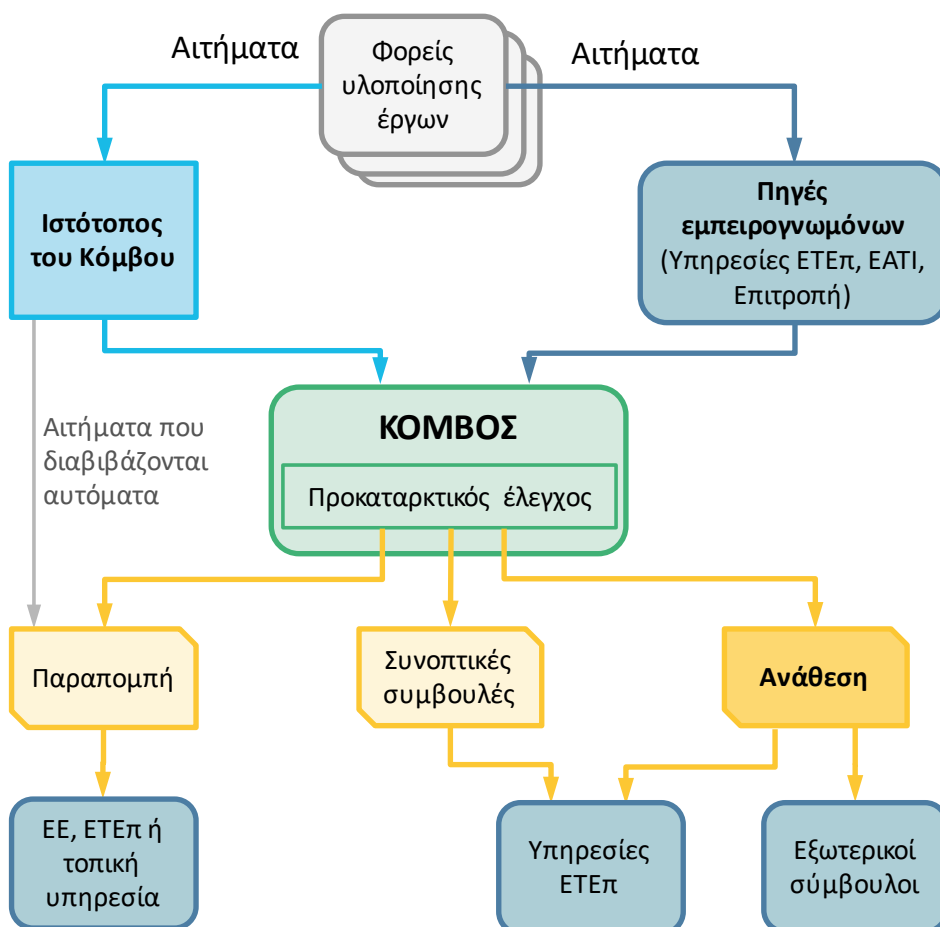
Αιτήματα

Φορείς υλοποίησης έργων

Αιτήματα

Ιστότοπος του Κόμβου

Πηγές εμπειρογνωμόνων (Υπηρεσίες ΕΤΕπ, ΕΑΤΙ, Επιτροπή)

Αιτήματα που διαβιβάζονται αυτόματα

ΚΟΜΒΟΣ

Προκαταρκτικός έλεγχος

Παραπομπή

Συνοπτικές συμβουλές

Ανάθεση

ΕΕ, ΕΤΕπ ή τοπική υπηρεσία

Υπηρεσίες ΕΤΕπ

Εξωτερικοί σύμβουλοι